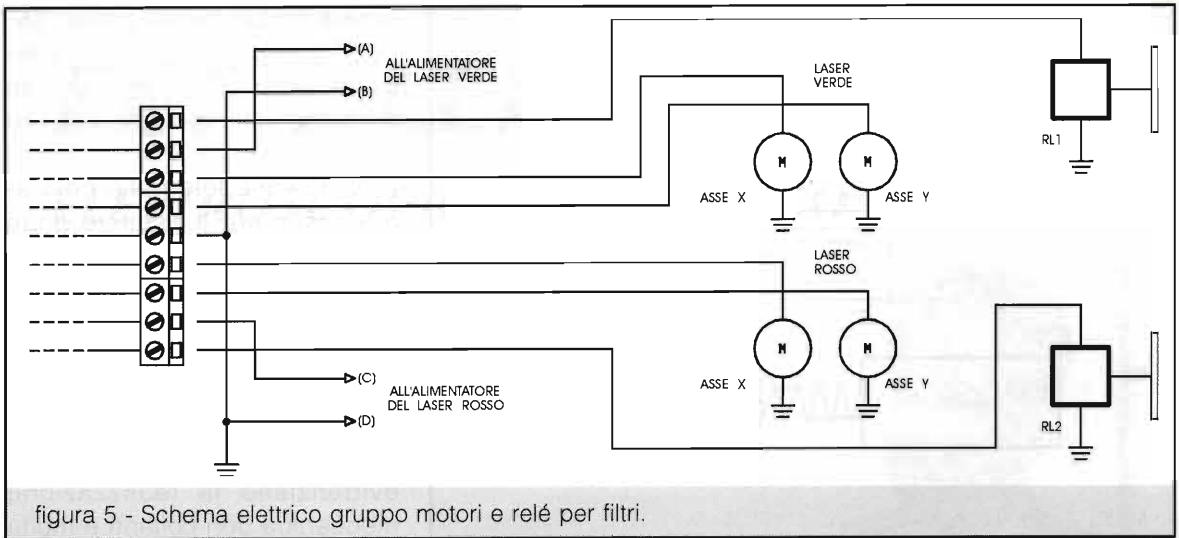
(A)
ALL'ALIMENTATORE DEL LASER VERDE
(B)
LASER VERDE
RL1
M
M
ASSE X
ASSE Y
LASER ROSSO
M
M
ASSE X
ASSE Y
RL2
(C)
ALL'ALIMENTATORE DEL LASER ROSSO
(D)

figura 5 - Schema elettrico gruppo motori e relé per filtri.